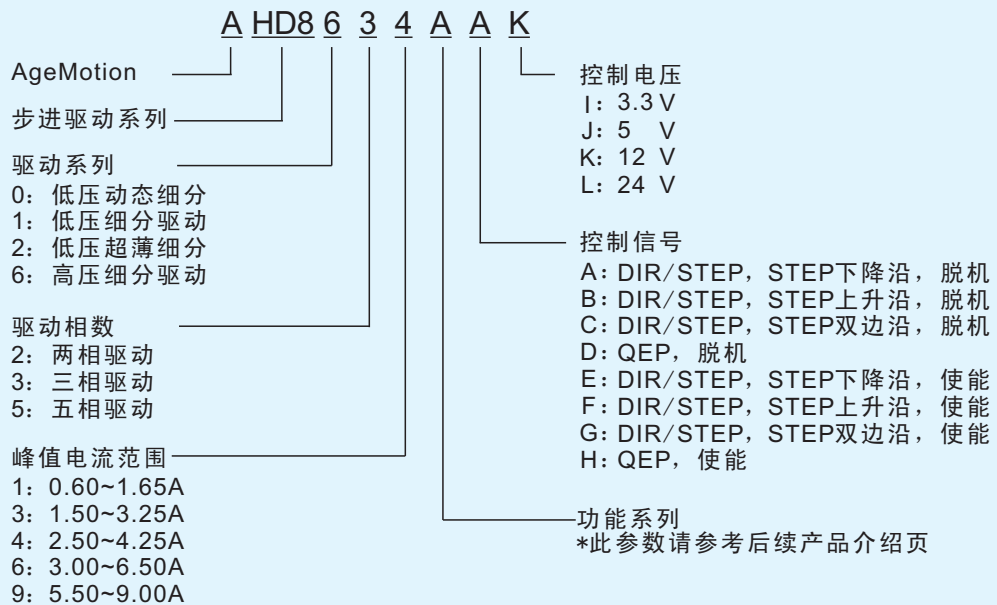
A HD8 6 3 4 A A K

AgeMotion

步进驱动系列

驱动系列
0：低压动态细分
1：低压细分驱动
2：低压超薄细分
6：高压细分驱动

驱动相数
2：两相驱动
3：三相驱动
5：五相驱动

峰值电流范围
1：0.60~1.65A
3：1.50~3.25A
4：2.50~4.25A
6：3.00~6.50A
9：5.50~9.00A

控制电压
I：3.3 V
J：5 V
K：12 V
L：24 V

控制信号
A：DIR/STEP，STEP下降沿，脱机
B：DIR/STEP，STEP上升沿，脱机
C：DIR/STEP，STEP双边沿，脱机
D：QEP，脱机
E：DIR/STEP，STEP下降沿，使能
F：DIR/STEP，STEP上升沿，使能
G：DIR/STEP，STEP双边沿，使能
H：QEP，使能

功能系列
*此参数请参考后续产品介绍页